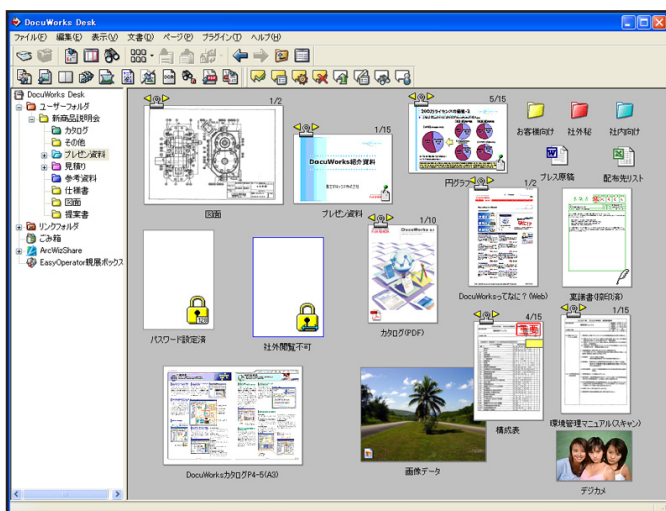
DocuWorks Desk

ファイル(F) 編集(E) 表示(V) 文書(D) ページ(P) プラグイン(T) ヘルプ(H)

DocuWorks Desk
ユーザーフォルダ
新商品説明会
カタログ
その他
プレゼン資料
見積り
参考資料
仕様書
図面
提案書
リンクフォルダ
ごみ箱
ArcWizShare
EasyOperator親展ボックス

1/2
図面

1/15
DocuWorks紹介資料
プレゼン資料

5/15
円グラフ

お客様向け
社外秘
社内向け
プレス原稿
配布先リスト

1/2
DocuWorksってなに？(Web)

見積書(押印済)

1/10
DocuWorks
カタログ(PDF)

パスワード設定済

社外閲覧不可

4/15
構成表

1/15
環境管理マニュアル(スキャン)

DocuWorksカタログP4-5(A3)

画像データ

デジカメ